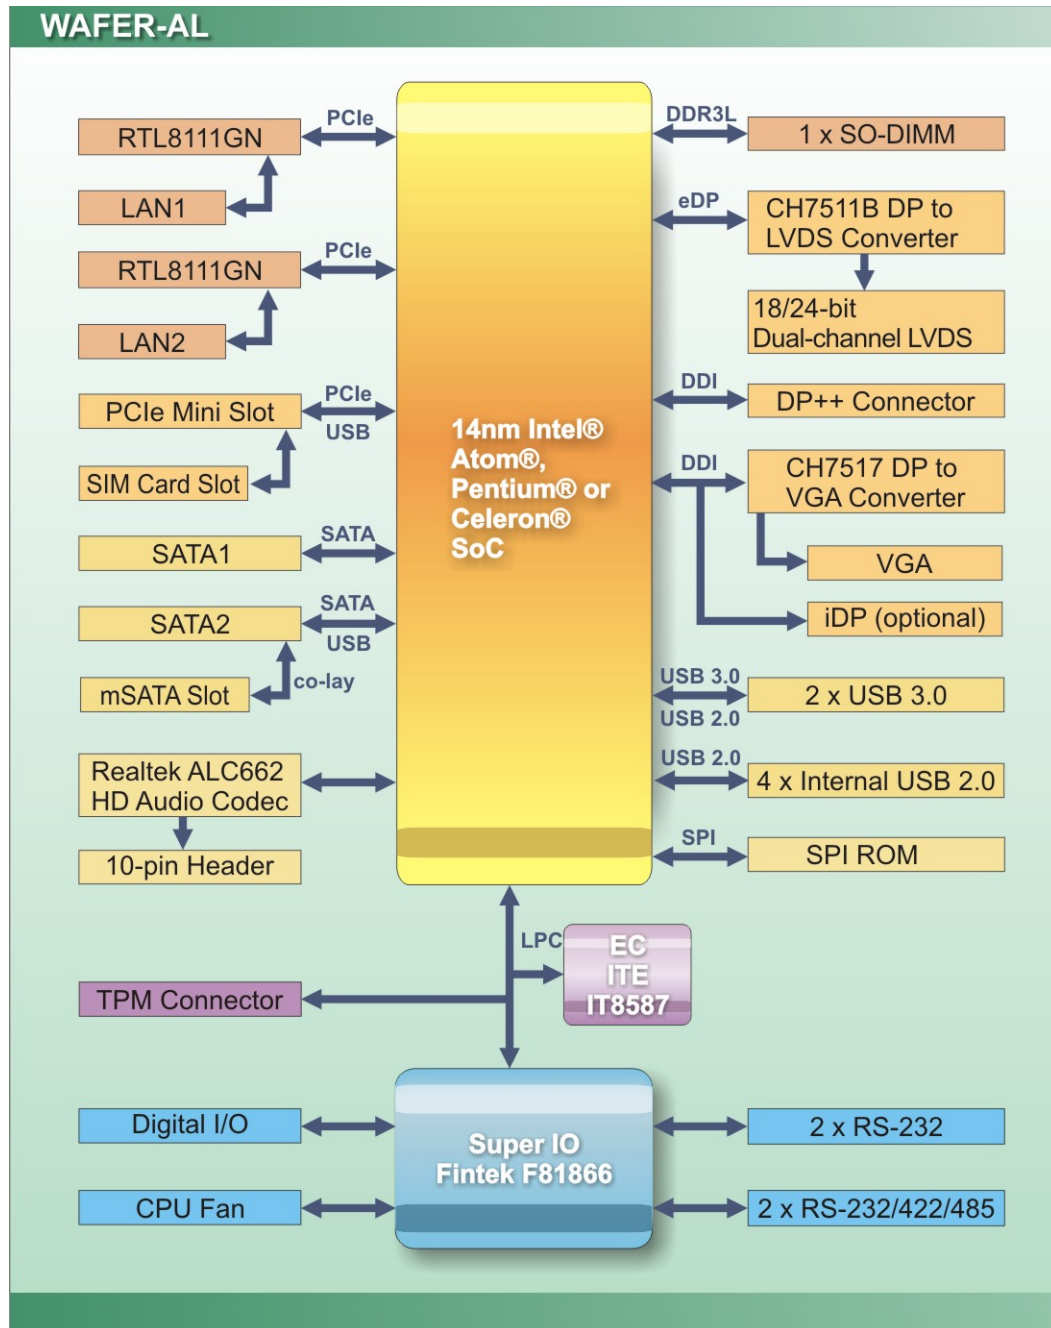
WAFER-AL

RTL8111GN
PCIe
LAN1
RTL8111GN
PCIe
LAN2
PCIe Mini Slot
PCIe
USB
SIM Card Slot
SATA1
SATA
SATA2
SATA
USB
mSATA Slot
co-lay
Realtek ALC662 HD Audio Codec
10-pin Header

14nm Intel® Atom®, Pentium® or Celeron® SoC

DDR3L
1 x SO-DIMM
eDP
CH7511B DP to LVDS Converter
18/24-bit Dual-channel LVDS
DDI
DP++ Connector
DDI
CH7517 DP to VGA Converter
VGA
iDP (optional)
USB 3.0
USB 2.0
2 x USB 3.0
USB 2.0
4 x Internal USB 2.0
SPI
SPI ROM

LPC
EC ITE IT8587
TPM Connector

Digital I/O
CPU Fan
Super IO Fintek F81866
2 x RS-232
2 x RS-232/422/485